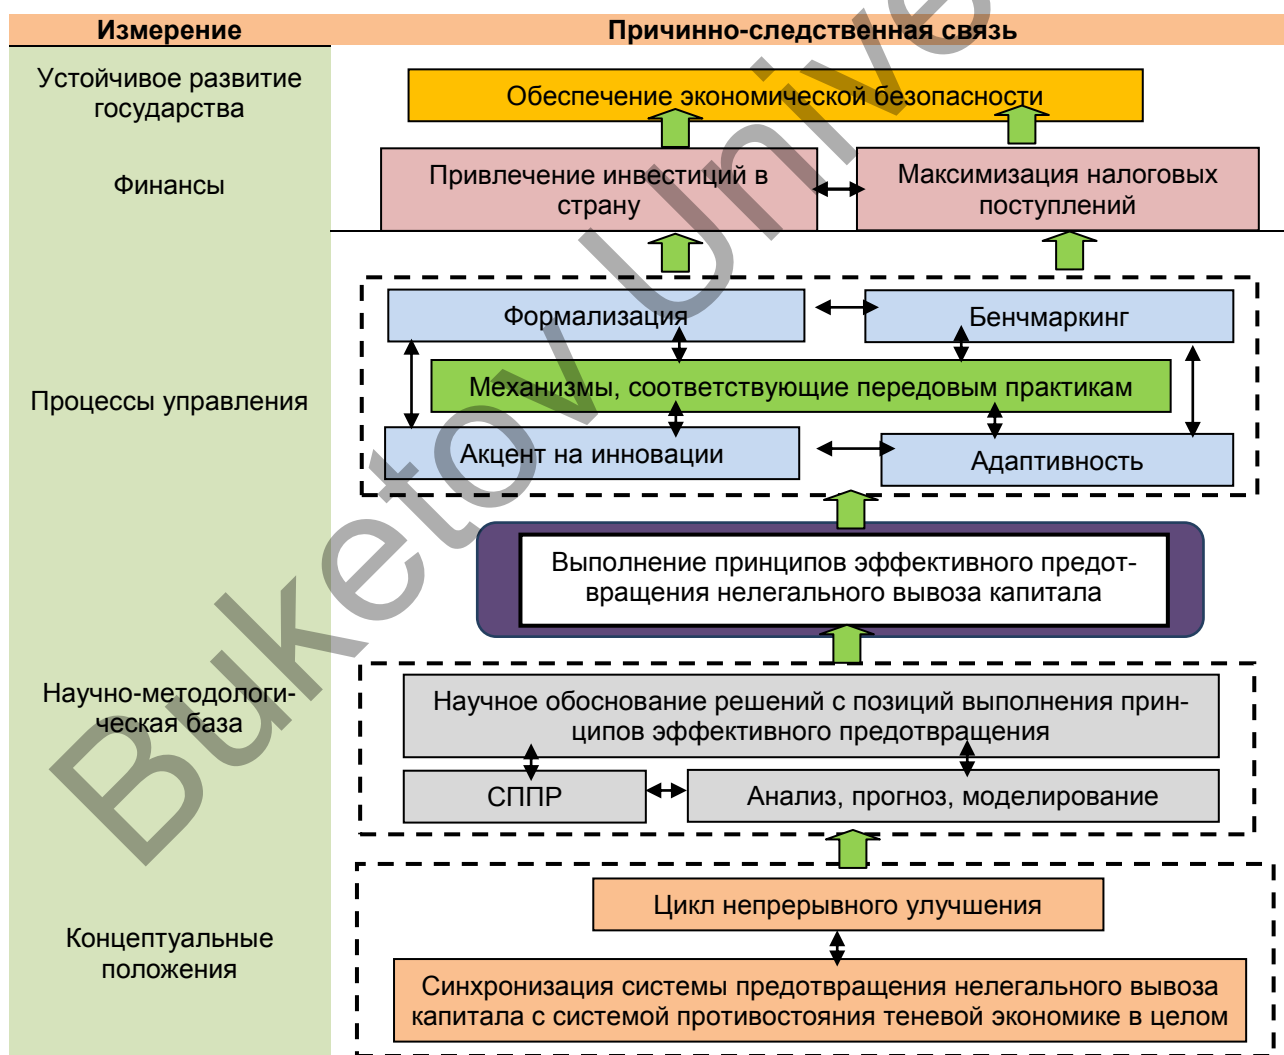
| Измерение | Причинно-следственная связь |
|---|---|
| Устойчивое развитие государства | Обеспечение экономической безопасности |
| Финансы | Привлечение инвестиций в страну; Максимизация налоговых поступлений |
| Процессы управления | Формализация; Бенчмаркинг; Механизмы, соответствующие передовым практикам; Акцент на инновации; Адаптивность |
| | Выполнение принципов эффективного предотвращения нелегального вывоза капитала |
| Научно-методологическая база | Научное обоснование решений с позиций выполнения принципов эффективного предотвращения; СППР; Анализ, прогноз, моделирование |
| Концептуальные положения | Цикл непрерывного улучшения; Синхронизация системы предотвращения нелегального вывоза капитала с системой противостояния теневой экономике в целом |

Buketov Unive